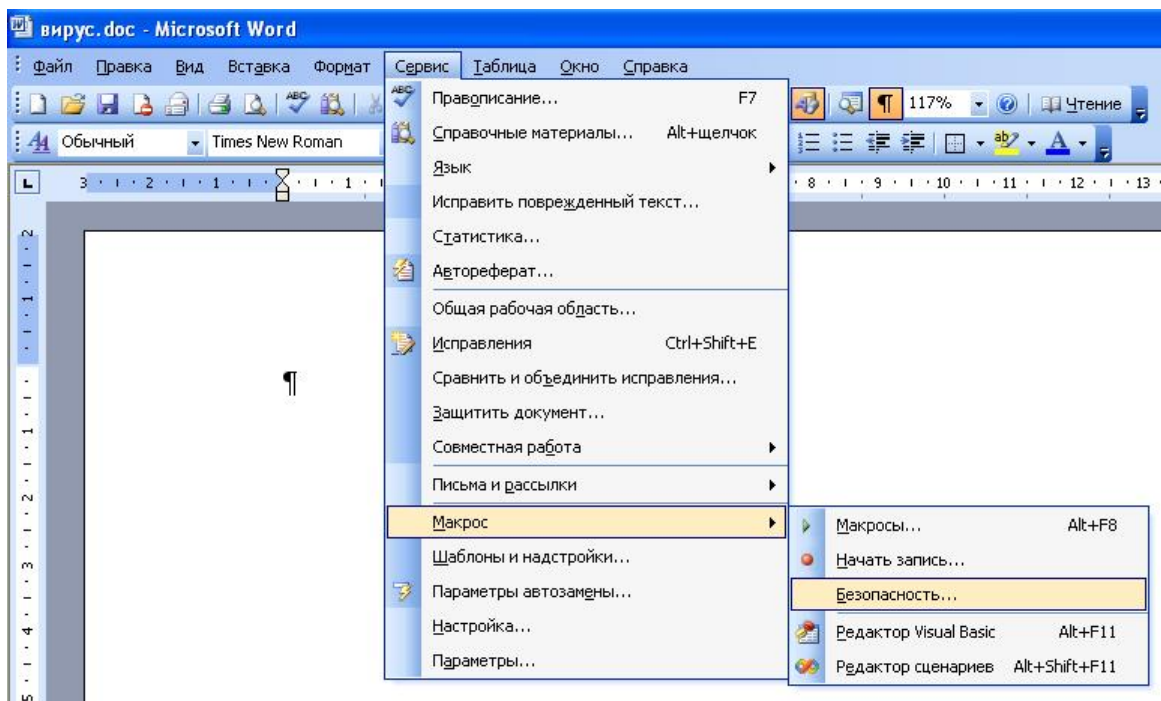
вирус.doc - Microsoft Word

Файл Правка Вид Вставка Формат Сервис Таблица Окно Справка

117% Чтение

Обычный Times New Roman

Правописание... F7
Справочные материалы... Alt+щелчок
Язык
Исправить поврежденный текст...
Статистика...
Автореферат...
Общая рабочая область...
Исправления Ctrl+Shift+E
Сравнить и объединить исправления...
Защитить документ...
Совместная работа
Письма и рассылки
Макрос
Шаблоны и надстройки...
Параметры автозамены...
Настройка...
Параметры...

Макросы... Alt+F8
Начать запись...
Безопасность...
Редактор Visual Basic Alt+F11
Редактор сценариев Alt+Shift+F11

¶